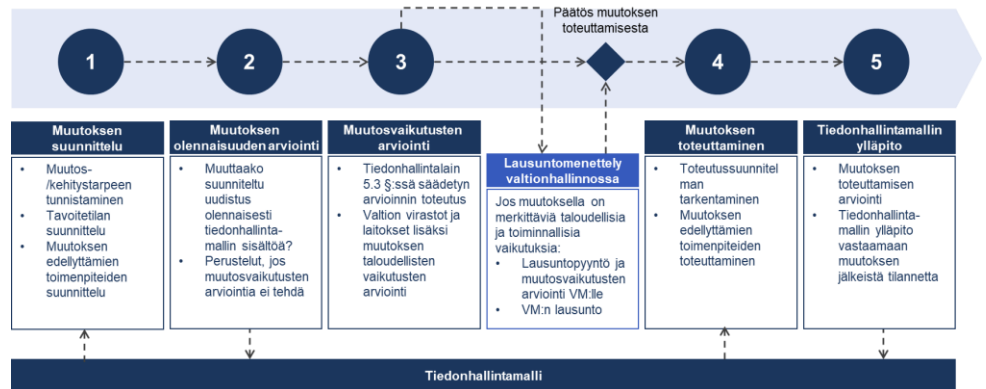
Päätös muutoksen toteuttamisesta

1

2

3

4

5

Muutoksen suunnittelu

- Muutos-/kehitystarpeen tunnistaminen
- Tavoitetilan suunnittelu
- Muutoksen edellyttämien toimenpiteiden suunnittelu

Muutoksen olennaisuuden arviointi

- Muuttaako suunniteltu uudistus olennaisesti tiedonhallintamallin sisältöä?
- Perustelut, jos muutosvaikutusten arviointia ei tehdä

Muutosvaikutusten arviointi

- Tiedonhallintalain 5.3 §:ssä säädetyn arvioinnin toteutus
- Valtion virastot ja laitokset lisäksi muutoksen taloudellisten vaikutusten arviointi

Lausuntomenettely valtionhallinnossa

Jos muutoksella on merkittäviä taloudellisia ja toiminnallisia vaikutuksia:

- Lausuntopyyntö ja muutosvaikutusten arviointi VM:lle
- VM:n lausunto

Muutoksen toteuttaminen

- Toteutussuunnitelman tarkentaminen
- Muutoksen edellyttämien toimenpiteiden toteuttaminen

Tiedonhallintamallin ylläpito

- Muutoksen toteuttamisen arviointi
- Tiedonhallintamallin ylläpito vastaamaan muutoksen jälkeistä tilannetta

Tiedonhallintamalli